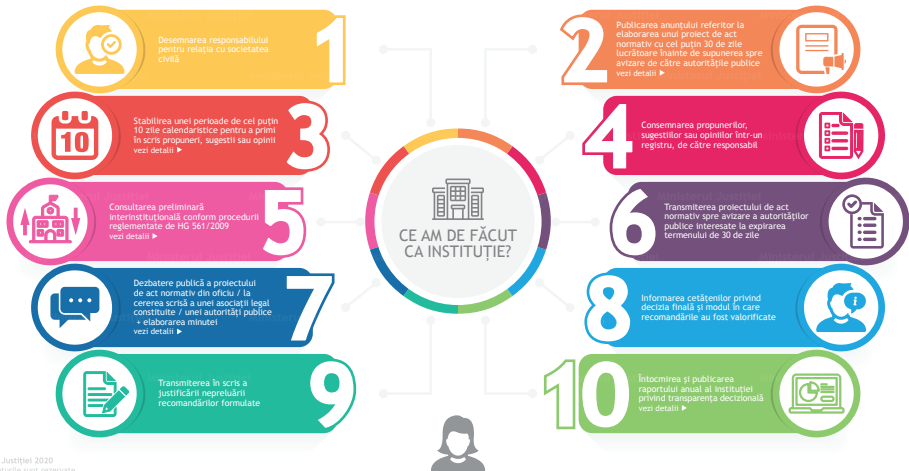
1
Desemnarea responsabilului pentru relația cu societatea civilă

2
Publicarea anunțului referitor la elaborarea unui proiect de act normativ cu cel puțin 30 de zile lucrătoare înainte de supunerea spre avizare de către autoritățile publice
vezi detalii ▶

3
10
Stabilirea unei perioade de cel puțin 10 zile calendaristice pentru a primi în scris propuneri, sugestii sau opinii
vezi detalii ▶

4
Consemnarea propunerilor, sugestiilor sau opiniilor într-un registru, de către responsabil

CE AM DE FĂCUT CA INSTITUȚIE?

5
Consultarea preliminară interinstituțională conform procedurii reglementate de HG 561/2009
vezi detalii ▶

6
Transmiterea proiectului de act normativ spre avizare a autorităților publice interesate la expirarea termenului de 30 de zile

7
Dezbatere publică a proiectului de act normativ din oficiu / la cererea scrisă a unei asociații legal constituite / unei autorități publice + elaborarea minutei
vezi detalii ▶

8
Informarea cetățenilor privind decizia finală și modul în care recomandările au fost valorificate

9
Transmiterea în scris a justificării nepreluării recomandărilor formulate

10
Întocmirea și publicarea raportului anual al instituției privind transparența decizională
vezi detalii ▶

Justiției 2020
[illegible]